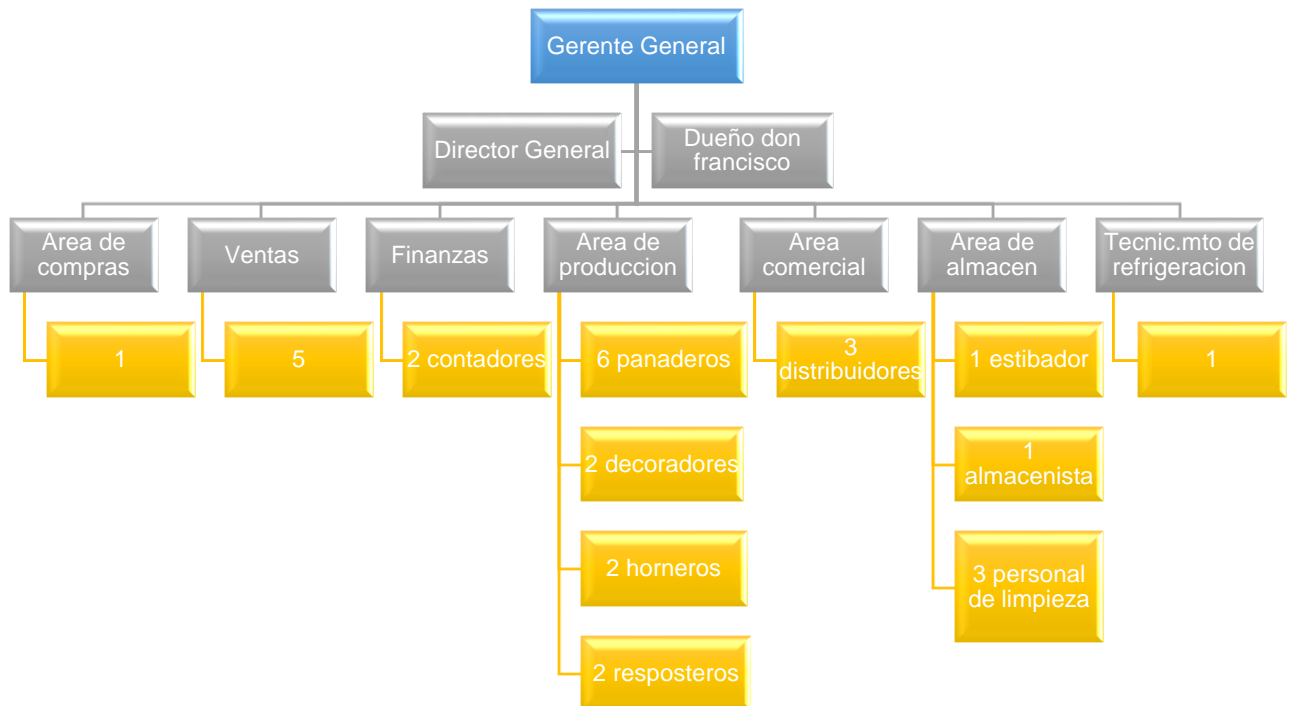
Gerente General

Director General

Dueño don francisco

Area de compras

1

Ventas

5

Finanzas

2 contadores

Area de produccion

6 panaderos

2 decoradores

2 horneros

2 resposteros

Area comercial

3 distribuidores

Area de almacen

1 estibador

1 almacenista

3 personal de limpieza

Tecnic.mto de refrigeracion

1